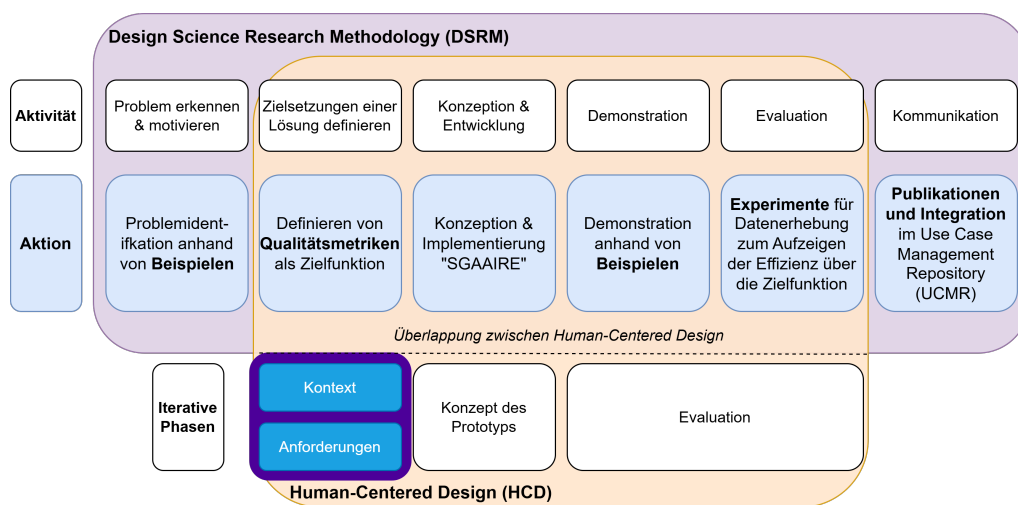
Design Science Research Methodology (DSRM)

Aktivität

Problem erkennen & motivieren

Zielsetzungen einer Lösung definieren

Konzeption & Entwicklung

Demonstration

Evaluation

Kommunikation

Aktion

Problemidentifkation anhand von **Beispielen**

Definieren von **Qualitätsmetriken** als Zielfunktion

Konzeption & Implementierung "SGAAIRE"

Demonstration anhand von **Beispielen**

**Experimente** für Datenerhebung zum Aufzeigen der Effizienz über die Zielfunktion

**Publikationen und Integration** im Use Case Management Repository (UCMR)

Überlappung zwischen Human-Centered Design

Iterative Phasen

Kontext

Anforderungen

Konzept des Prototyps

Evaluation

Human-Centered Design (HCD)